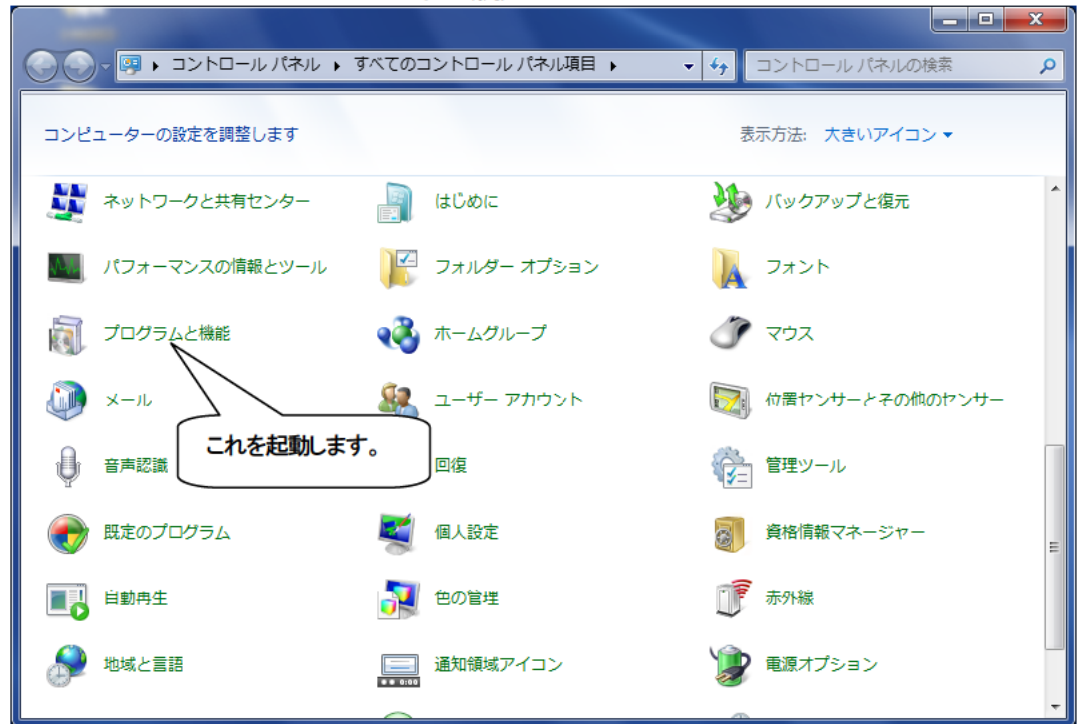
▸ コントロール パネル ▸ すべてのコントロール パネル項目 ▸

コントロール パネルの検索

コンピューターの設定を調整します

表示方法: 大きいアイコン ▾

ネットワークと共有センター

はじめに

バックアップと復元

パフォーマンスの情報とツール

フォルダー オプション

フォント

プログラムと機能

ホームグループ

マウス

メール

ユーザー アカウント

位置センサーとその他のセンサー

これを起動します。

音声認識

回復

管理ツール

既定のプログラム

個人設定

資格情報マネージャー

自動再生

色の管理

赤外線

地域と言語

通知領域アイコン

電源オプション